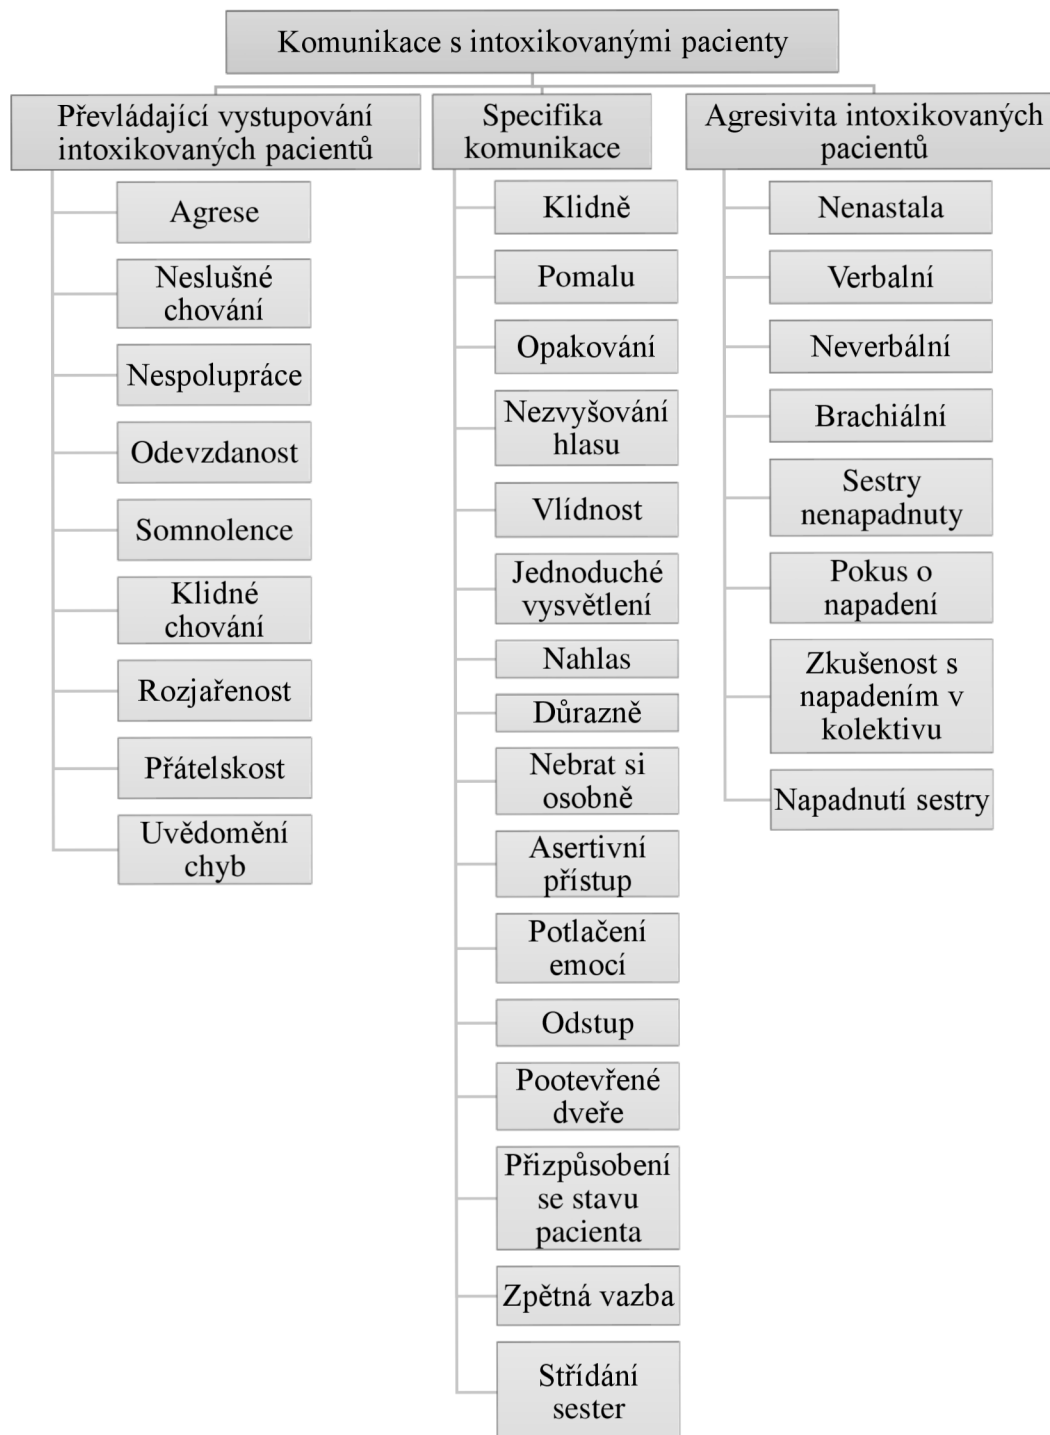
Komunikace s intoxikovanými pacienty

Převládající vystupování intoxikovaných pacientů

Agrese

Neslušné chování

Nespolupráce

Odevzdanost

Somnolence

Klidné chování

Rozjařenost

Přátelskost

Uvědomění chyb

Specifika komunikace

Klidně

Pomalu

Opakování

Nezvyšování hlasu

Vlídnost

Jednoduché vysvětlení

Nahlas

Důrazně

Nebrat si osobně

Asertivní přístup

Potlačení emocí

Odstup

Pootevřené dveře

Přizpůsobení se stavu pacienta

Zpětná vazba

Střídání sester

Agresivita intoxikovaných pacientů

Nenastala

Verbalní

Neverbální

Brachiální

Sestry nenapadnuty

Pokus o napadení

Zkušenost s napadením v kolektivu

Napadnutí sestry